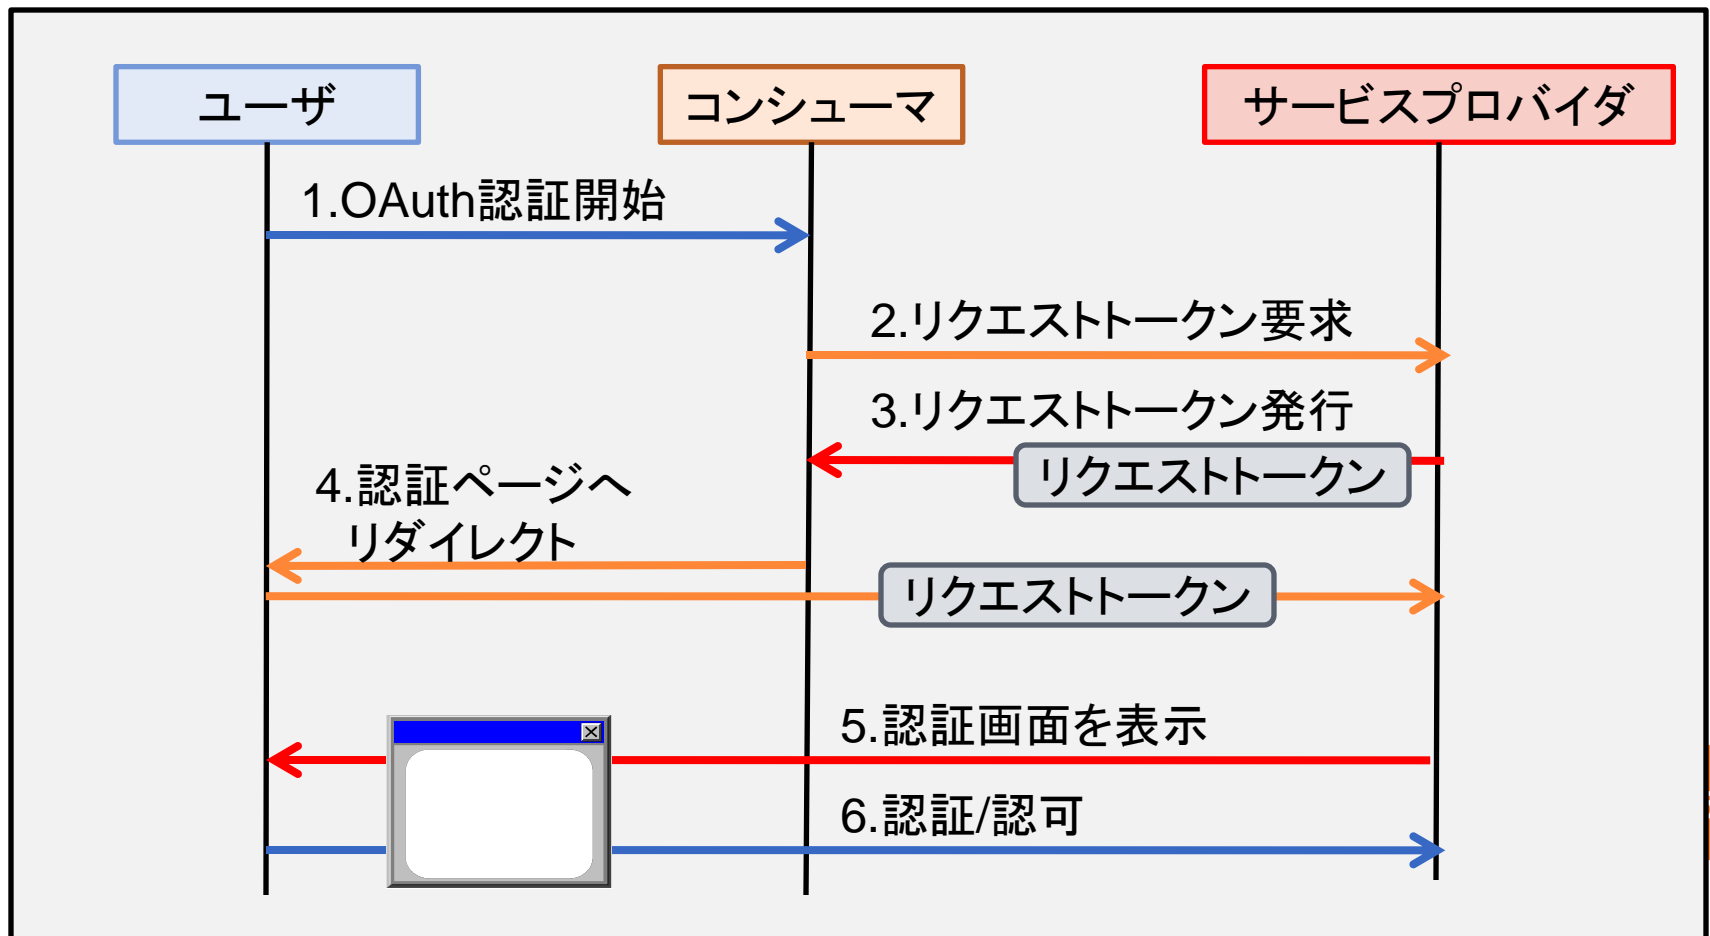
ユーザ

コンシューマ

サービスプロバイダ

1.OAuth認証開始

2.リクエストトークン要求

3.リクエストトークン発行

リクエストトークン

4.認証ページへリダイレクト

リクエストトークン

5.認証画面を表示

6.認証/認可